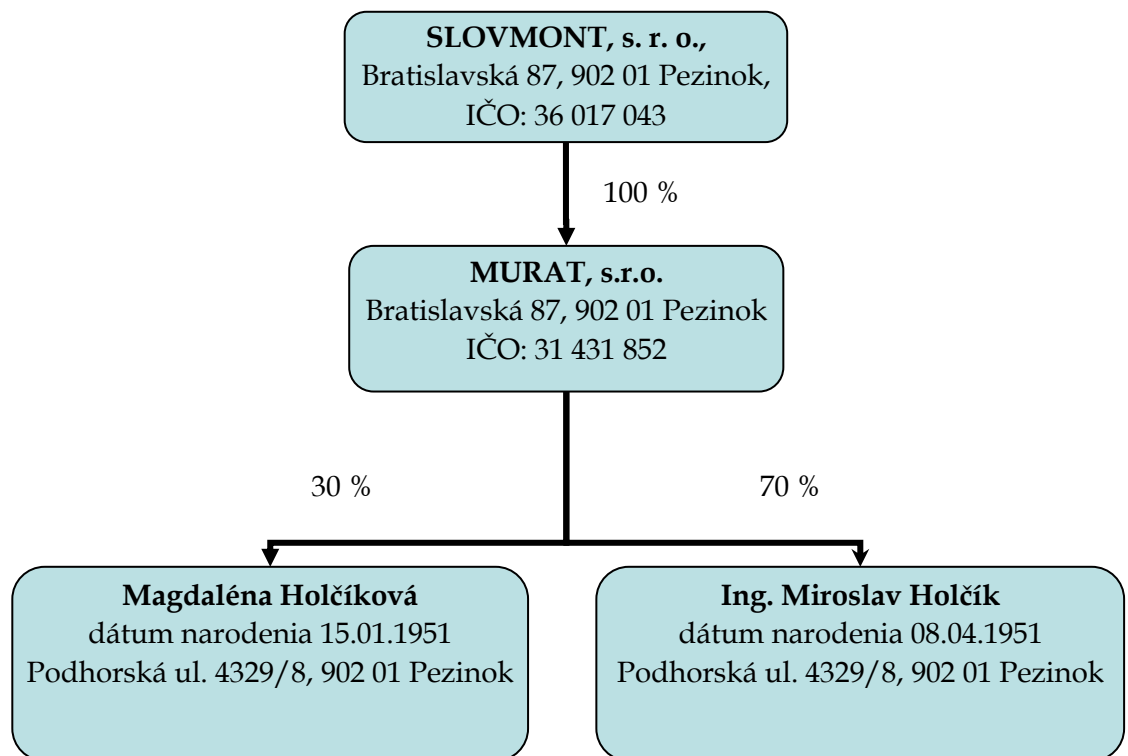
**SLOVMONT, s. r. o.,**
Bratislavská 87, 902 01 Pezinok,
IČO: 36 017 043

100 %

**MURAT, s.r.o.**
Bratislavská 87, 902 01 Pezinok
IČO: 31 431 852

30 %

70 %

**Magdaléna Holčíková**
dátum narodenia 15.01.1951
Podhorská ul. 4329/8, 902 01 Pezinok

**Ing. Miroslav Holčík**
dátum narodenia 08.04.1951
Podhorská ul. 4329/8, 902 01 Pezinok